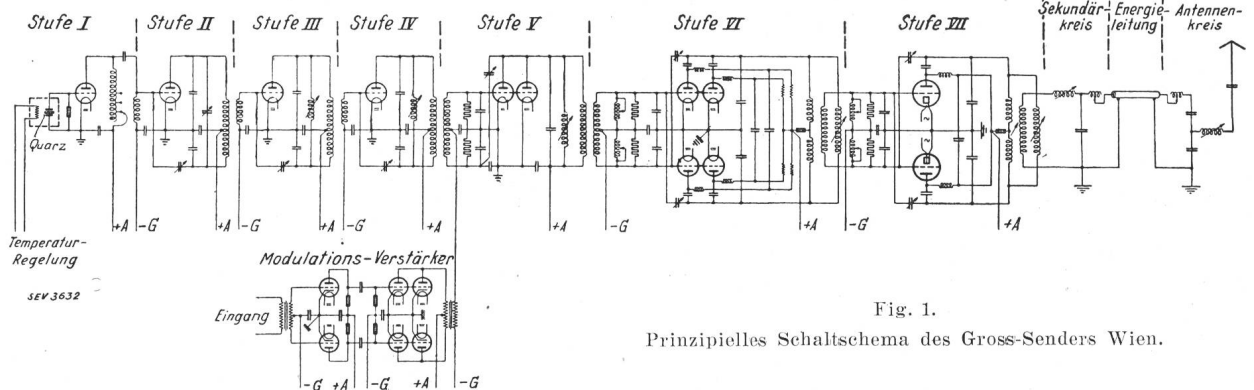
Stufe I | Stufe II | Stufe III | Stufe IV | Stufe V | Stufe VI | Stufe VII | Sekundär-kreis | Energie-leitung | Antennen-kreis

Quarz

+A | -G | +A | -G | +A | -G | +A | +A | -G | +A | -G | +A

Temperatur-Regelung

SEV 3632

Modulations-Verstärker

Eingang

-G +A | -G +A | -G

Fig. 1.
Prinzipielles Schaltschema des Gross-Senders Wien.